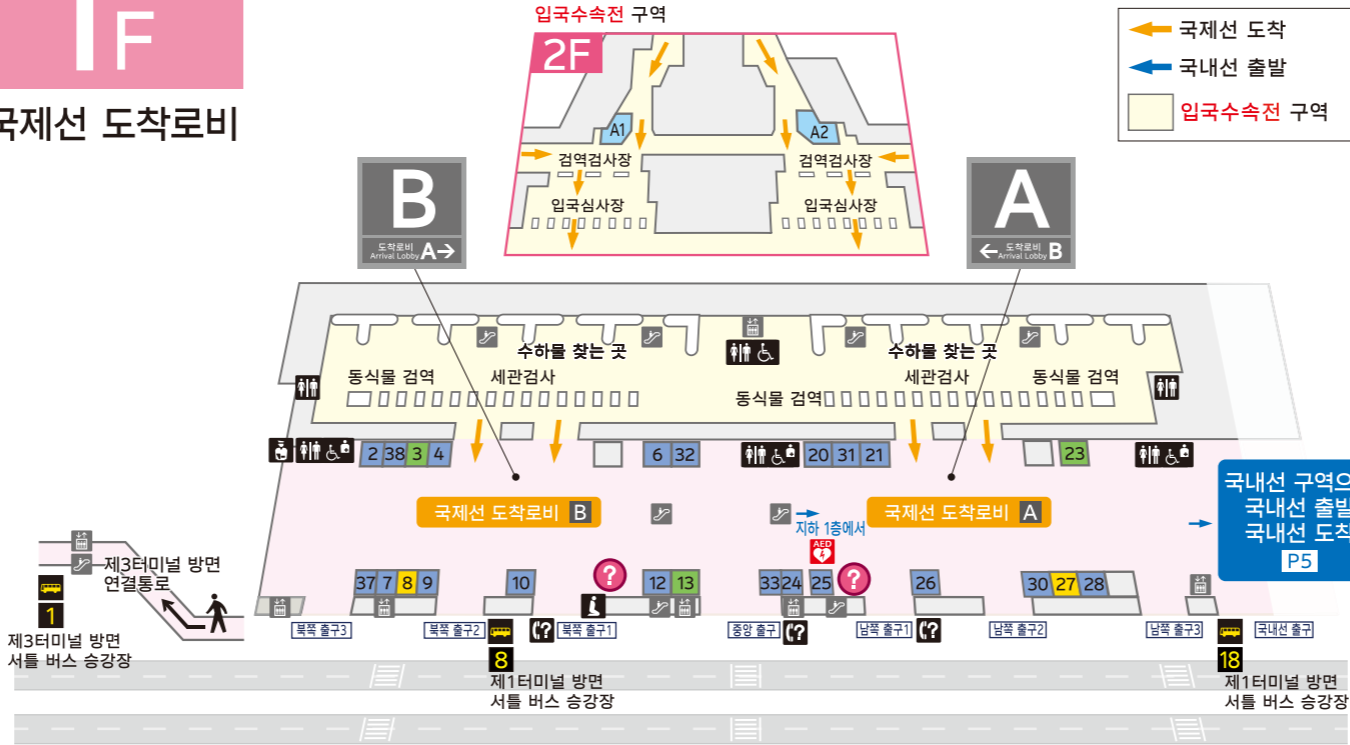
1F
국제선 도착로비

입국수속전 구역
2F
A1
A2
검역검사장
검역검사장
입국심사장
입국심사장

국제선 도착
국내선 출발
입국수속전 구역

B
도착로비 Arrival Lobby A

A
도착로비 Arrival Lobby B

수하물 찾는 곳
수하물 찾는 곳
동식물 검역
세관검사
동식물 검역
세관검사
동식물 검역

2 38 3 4
6 32
20 31 21
23

국내선 구역으
국내선 출발
국내선 도착
P5

국제선 도착로비 B
지하 1층에서
국제선 도착로비 A

제3터미널 방면 연결통로
1
제3터미널 방면 셔틀 버스 승강장

AED
37 7 8 9
10
12 13
33 24 25
26
30 27 28

북쪽 출구3
북쪽 출구2
북쪽 출구1
중앙 출구
남쪽 출구1
남쪽 출구2
남쪽 출구3
국내선 출구

8
제1터미널 방면 셔틀 버스 승강장
18
제1터미널 방면 셔틀 버스 승강장